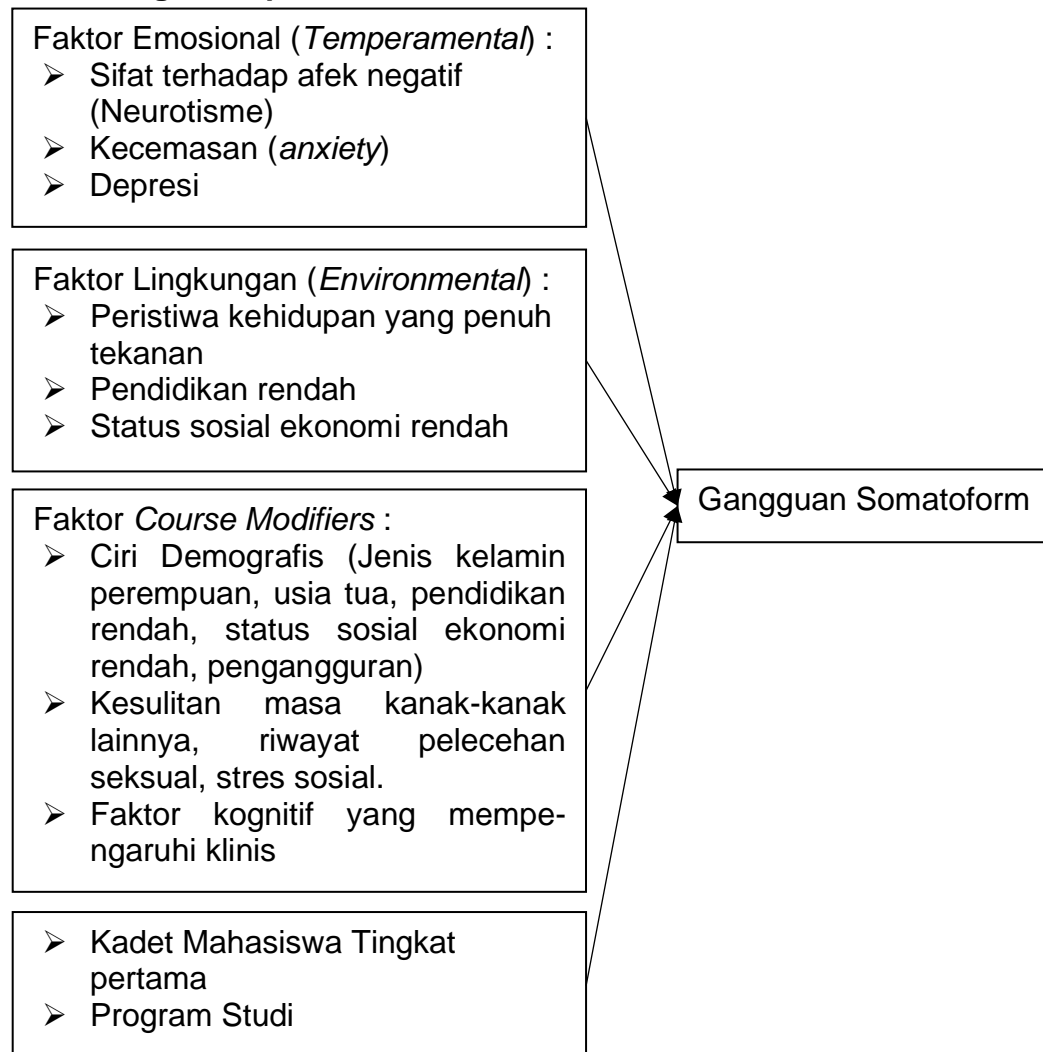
Faktor Emosional (*Temperamental*) :

- Sifat terhadap afek negatif (Neurotisme)
- Kecemasan (*anxiety*)
- Depresi

Faktor Lingkungan (*Environmental*) :

- Peristiwa kehidupan yang penuh tekanan
- Pendidikan rendah
- Status sosial ekonomi rendah

Faktor *Course Modifiers* :

- Ciri Demografis (Jenis kelamin perempuan, usia tua, pendidikan rendah, status sosial ekonomi rendah, pengangguran)
- Kesulitan masa kanak-kanak lainnya, riwayat pelecehan seksual, stres sosial.
- Faktor kognitif yang mempengaruhi klinis

- Kadet Mahasiswa Tingkat pertama
- Program Studi

Gangguan Somatoform